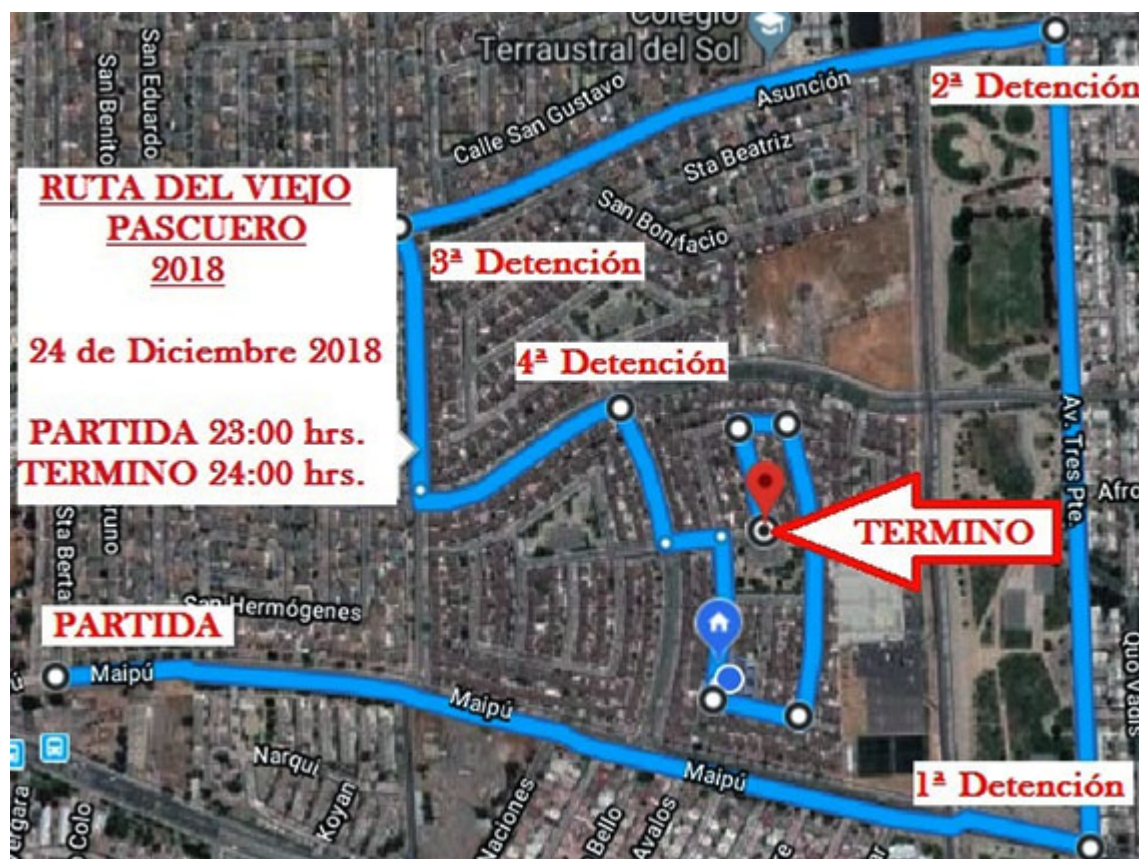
RUTA DEL VIEJO PASCUERO 2018

24 de Diciembre 2018

PARTIDA 23:00 hrs.
TERMINO 24:00 hrs.

Colegio Terraustral del Sol

2ª Detención

3ª Detención

4ª Detención

TERMINO

PARTIDA

1ª Detención

San Eduardo
San Benito
Calle San Gustavo
Asunción
Sta Beatriz
San Bonifacio
Av. Tres Pte.
Afro
Sta Berta
runo
San Hermógenes
Maipú
Maipú
Maipú
Narquí
Koyan
Naciones
Bello
Avalos
Colo
ergara
Quo Vadis